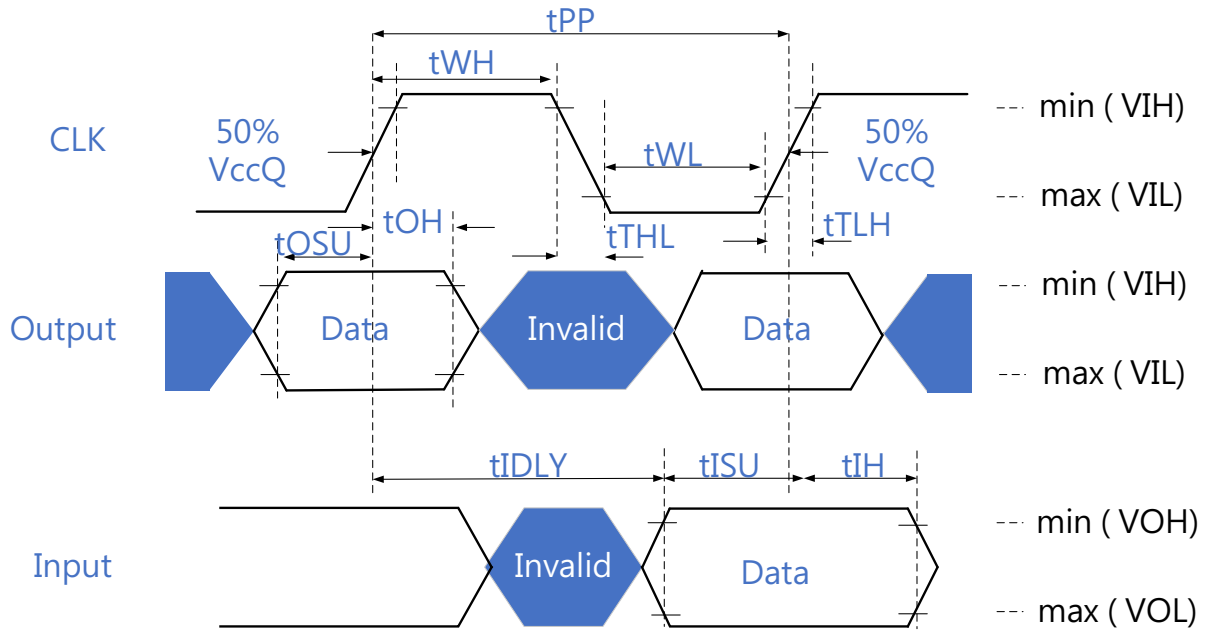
tPP

tWH

CLK

50%
VccQ

tWL

50%
VccQ

min ( VIH)

max ( VIL)

tOH

tOSU

tTHL

tTLH

Output

Data

Invalid

Data

min ( VIH)

max ( VIL)

tIDLY

tISU

tIH

Input

Invalid

Data

min ( VOH)

max ( VOL)